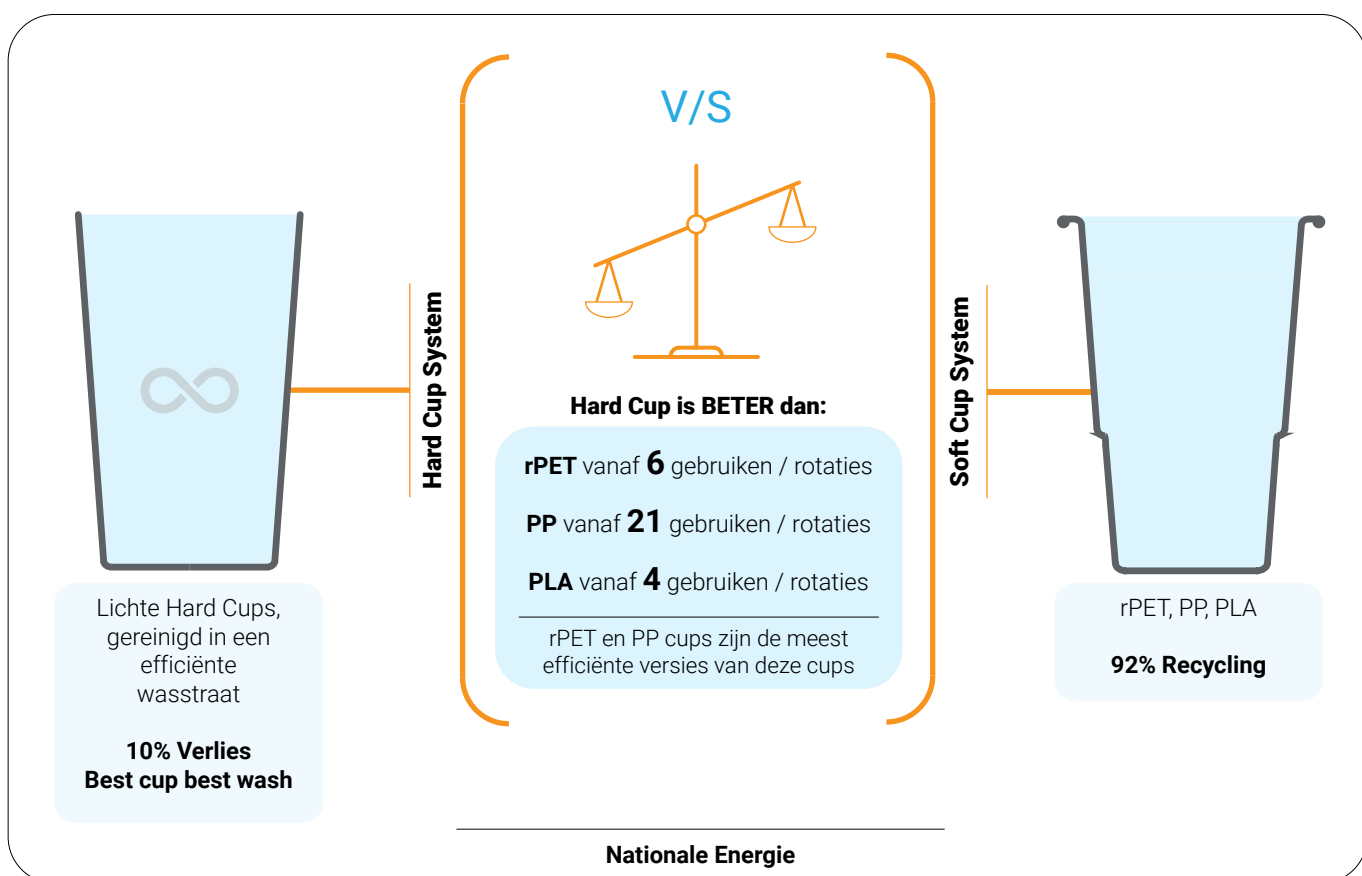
V/S

Hard Cup System

Lichte Hard Cups, gereinigd in een efficiënte wasstraat

**10% Verlies**
**Best cup best wash**

**Hard Cup is BETER dan:**

**rPET** vanaf **6** gebruiken / rotaties

**PP** vanaf **21** gebruiken / rotaties

**PLA** vanaf **4** gebruiken / rotaties

rPET en PP cups zijn de meest efficiënte versies van deze cups

Soft Cup System

rPET, PP, PLA

**92% Recycling**

**Nationale Energie**